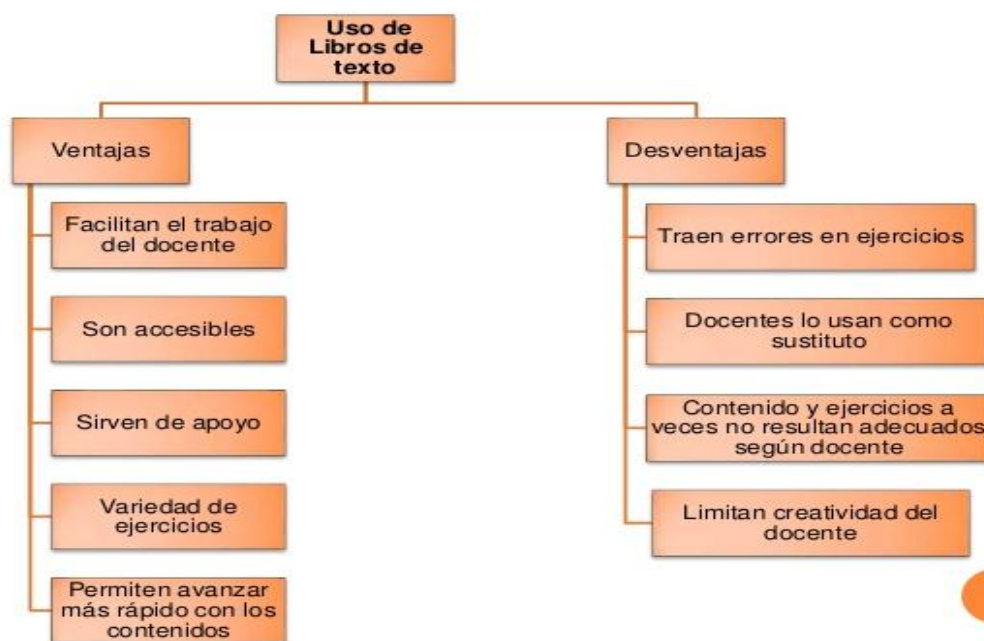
Uso de Libros de texto

Ventajas

Facilitan el trabajo del docente

Son accesibles

Sirven de apoyo

Variedad de ejercicios

Permiten avanzar más rápido con los contenidos

Desventajas

Traen errores en ejercicios

Docentes lo usan como sustituto

Contenido y ejercicios a veces no resultan adecuados según docente

Limitan creatividad del docente